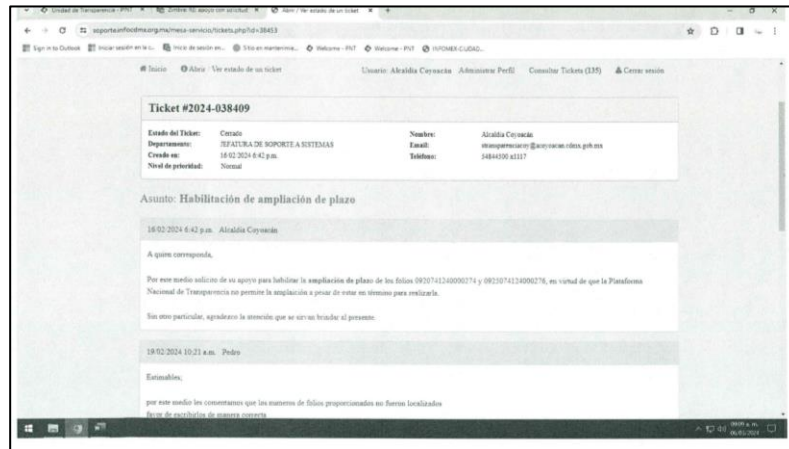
Unidad de Transparencia - PNT | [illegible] | Abrir / Ver estado de un ticket

soporteinfodmx.org.mx/mesa-servicio/tickets.php?id=38453

Sign in to Outlook | Iniciar sesión en la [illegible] | Inicio de sesión en... | Sitio en mantenimie... | Welcome - PNT | Welcome - PNT | INFOMEX CIUDAD...

Inicio | Abrir / Ver estado de un ticket | Usuario: Alcaldía Coyoacán | Administrar Perfil | Consultar Tickets (135) | Cerrar sesión

Ticket #2024-038409

| | | | |
|---|---|---|---|
| Estado del Ticket: | Cerrado | Nombre: | Alcaldía Coyoacán |
| Departamento: | JEFATURA DE SOPORTE A SISTEMAS | Email: | otransparenciacoy@acoyoacan.cdmx.gob.mx |
| Creado en: | 18/02/2024 6:42 p.m. | Teléfono: | 54844500 x1117 |
| Nivel de prioridad: | Normal | | |

Asunto: Habilitación de ampliación de plazo

18/02/2024 6:42 p.m. Alcaldía Coyoacán

A quien corresponda,

Por este medio solicito de su apoyo para habilitar la ampliación de plazo de los folios 092074124000274 y 092074124000276, en virtud de que la Plataforma Nacional de Transparencia no permite la ampliación a pesar de estar en término para realizarla.

Sin otro particular, agradezco la atención que se sirvan brindar al presente.

19/02/2024 10:21 a.m. Pedro

Estimables;

por este medio les comentamos que los numeros de folios proporcionados no fueron localizados favor de escribirlos de manera correcta

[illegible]